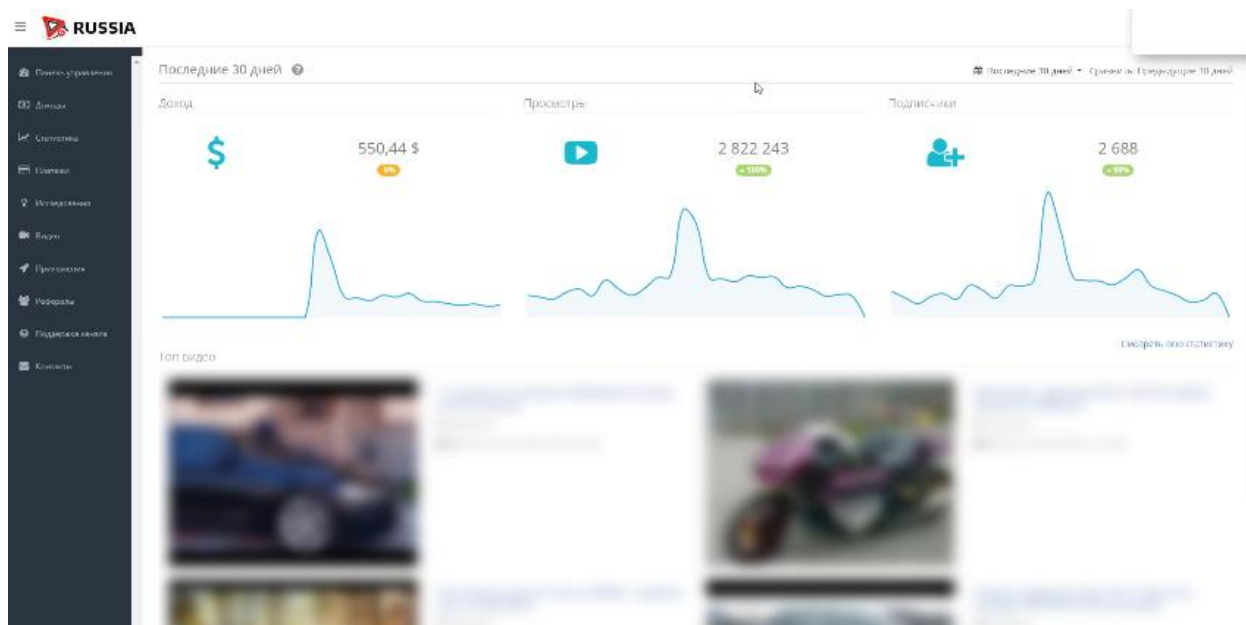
RUSSIA

Панель управления
Доходы
Статистика
Платежи
Исследования
Видео
Приглашения
Рефералы
Поддержка канала
Контакты

Последние 30 дней

Последние 30 дней • Сравнить: Предыдущие 30 дней

Доход
550,44 $
0%

Просмотры
2 822 243
+ 100%

Подписчики
2 688
+ 50%

Топ видео

Смотреть всю статистику